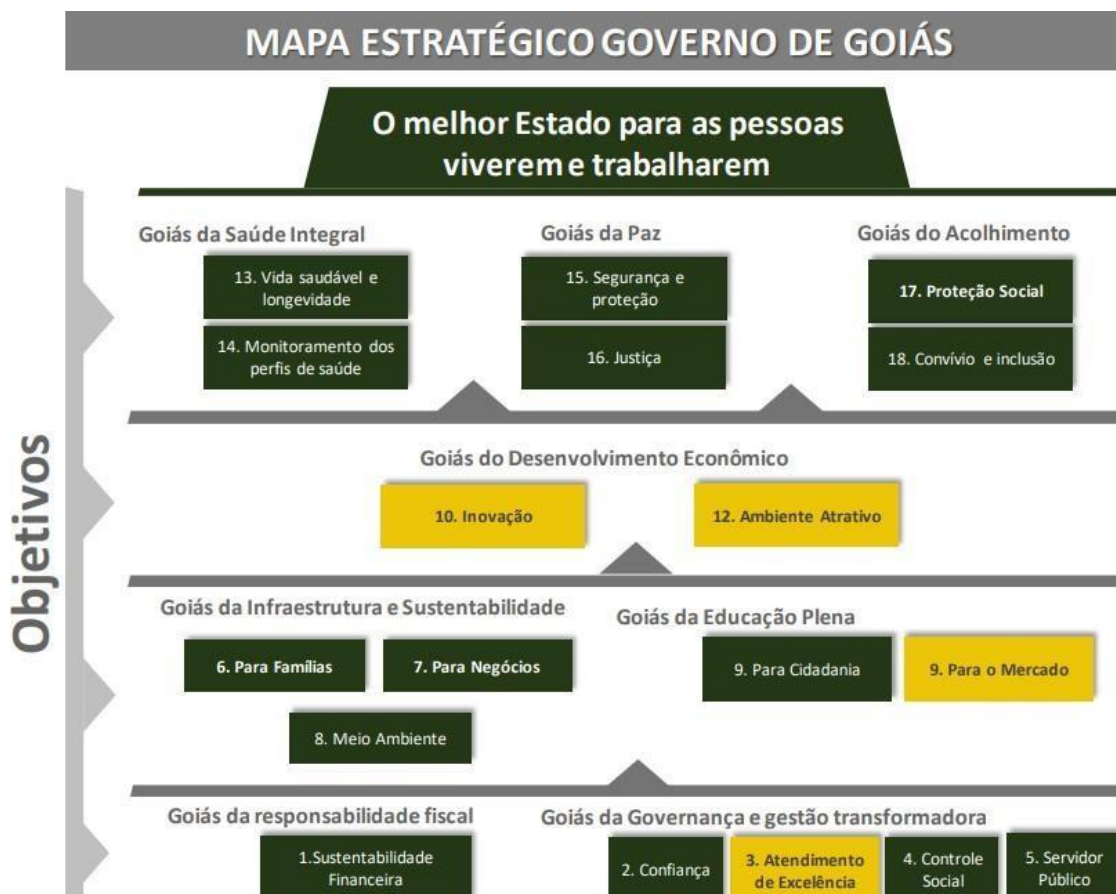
MAPA ESTRATÉGICO GOVERNO DE GOIÁS

O melhor Estado para as pessoas viverem e trabalharem

Objetivos

Goiás da Saúde Integral

13. Vida saudável e longevidade

14. Monitoramento dos perfis de saúde

Goiás da Paz

15. Segurança e proteção

16. Justiça

Goiás do Acolhimento

17. Proteção Social

18. Convívio e inclusão

Goiás do Desenvolvimento Econômico

10. Inovação

12. Ambiente Atrativo

Goiás da Infraestrutura e Sustentabilidade

6. Para Famílias

7. Para Negócios

8. Meio Ambiente

Goiás da Educação Plena

9. Para Cidadania

9. Para o Mercado

Goiás da responsabilidade fiscal

1.Sustentabilidade Financeira

Goiás da Governança e gestão transformadora

2. Confiança

3. Atendimento de Excelência

4. Controle Social

5. Servidor Público